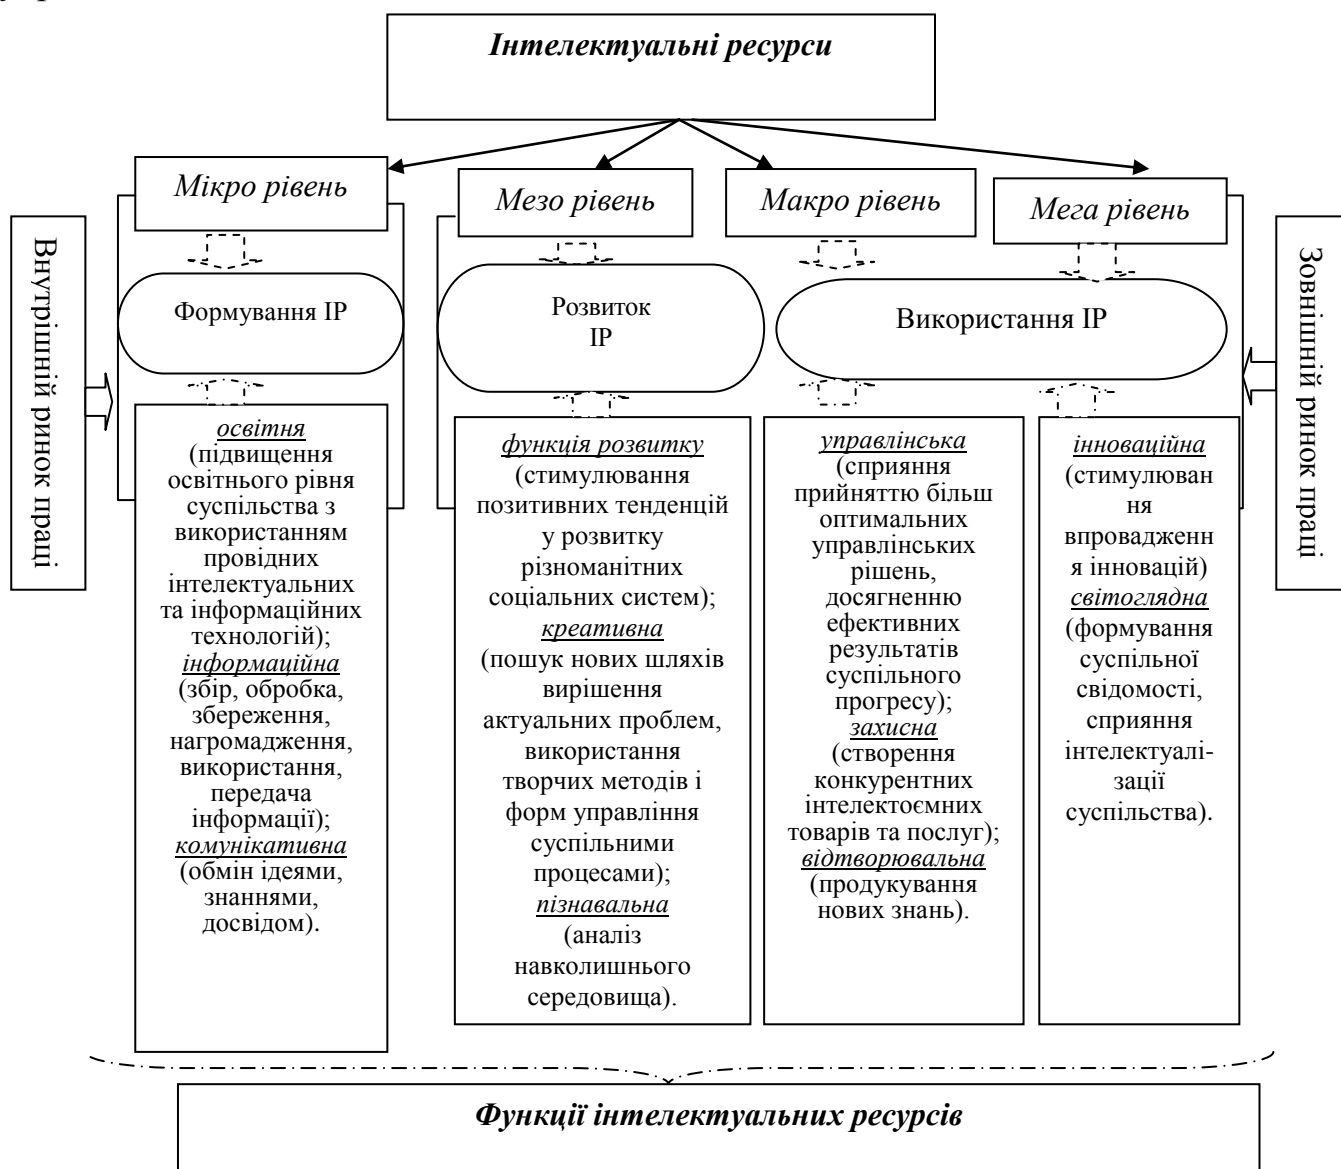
Інтелектуальні ресурси

Мікро рівень

Мезо рівень

Макро рівень

Мега рівень

Внутрішній ринок праці

Зовнішній ринок праці

Формування ІР

Розвиток ІР

Використання ІР

освітня (підвищення освітнього рівня суспільства з використанням провідних інтелектуальних та інформаційних технологій); інформаційна (збір, обробка, збереження, нагромадження, використання, передача інформації); комунікативна (обмін ідеями, знаннями, досвідом).

функція розвитку (стимулювання позитивних тенденцій у розвитку різноманітних соціальних систем); креативна (пошук нових шляхів вирішення актуальних проблем, використання творчих методів і форм управління суспільними процесами); пізнавальна (аналіз навколишнього середовища).

управлінська (сприяння прийняттю більш оптимальних управлінських рішень, досягненню ефективних результатів суспільного прогресу); захисна (створення конкурентних інтелектоємних товарів та послуг); відтворювальна (продукування нових знань).

інноваційна (стимулювання впровадження інновацій) світоглядна (формування суспільної свідомості, сприяння інтелектуалізації суспільства).

Функції інтелектуальних ресурсів